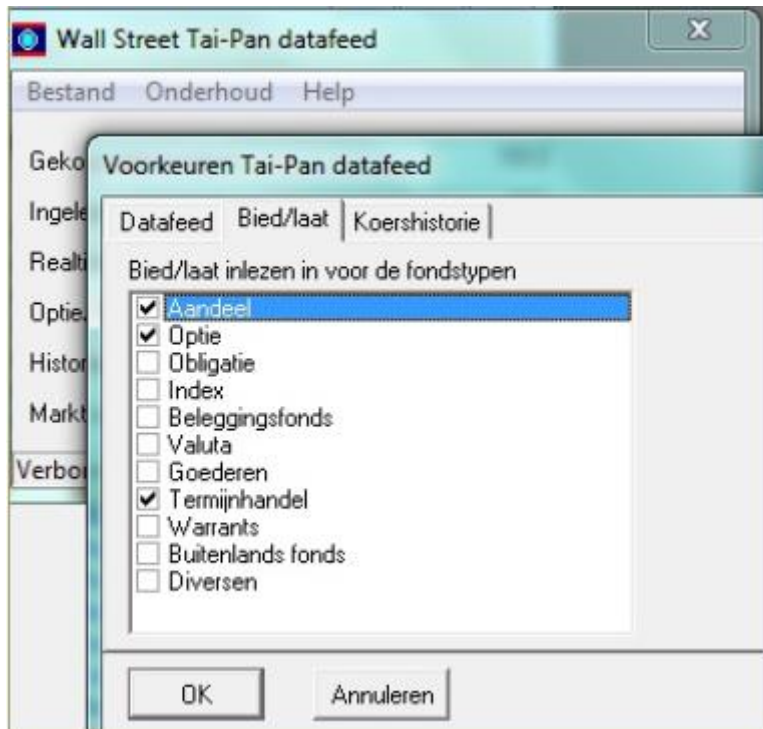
Wall Street Tai-Pan datafeed

Bestand Onderhoud Help

Geko
Ingele
Realti
Optie
Histor
Markt
Verbo

Voorkeuren Tai-Pan datafeed

Datafeed | Bied/laat | Koershistorie

Bied/laat inlezen in voor de fondstypen

☑ Aandeel
☑ Optie
☐ Obligatie
☐ Index
☐ Beleggingsfonds
☐ Valuta
☐ Goederen
☑ Termijnhandel
☐ Warrants
☐ Buitenlands fonds
☐ Diversen

OK | Annuleren